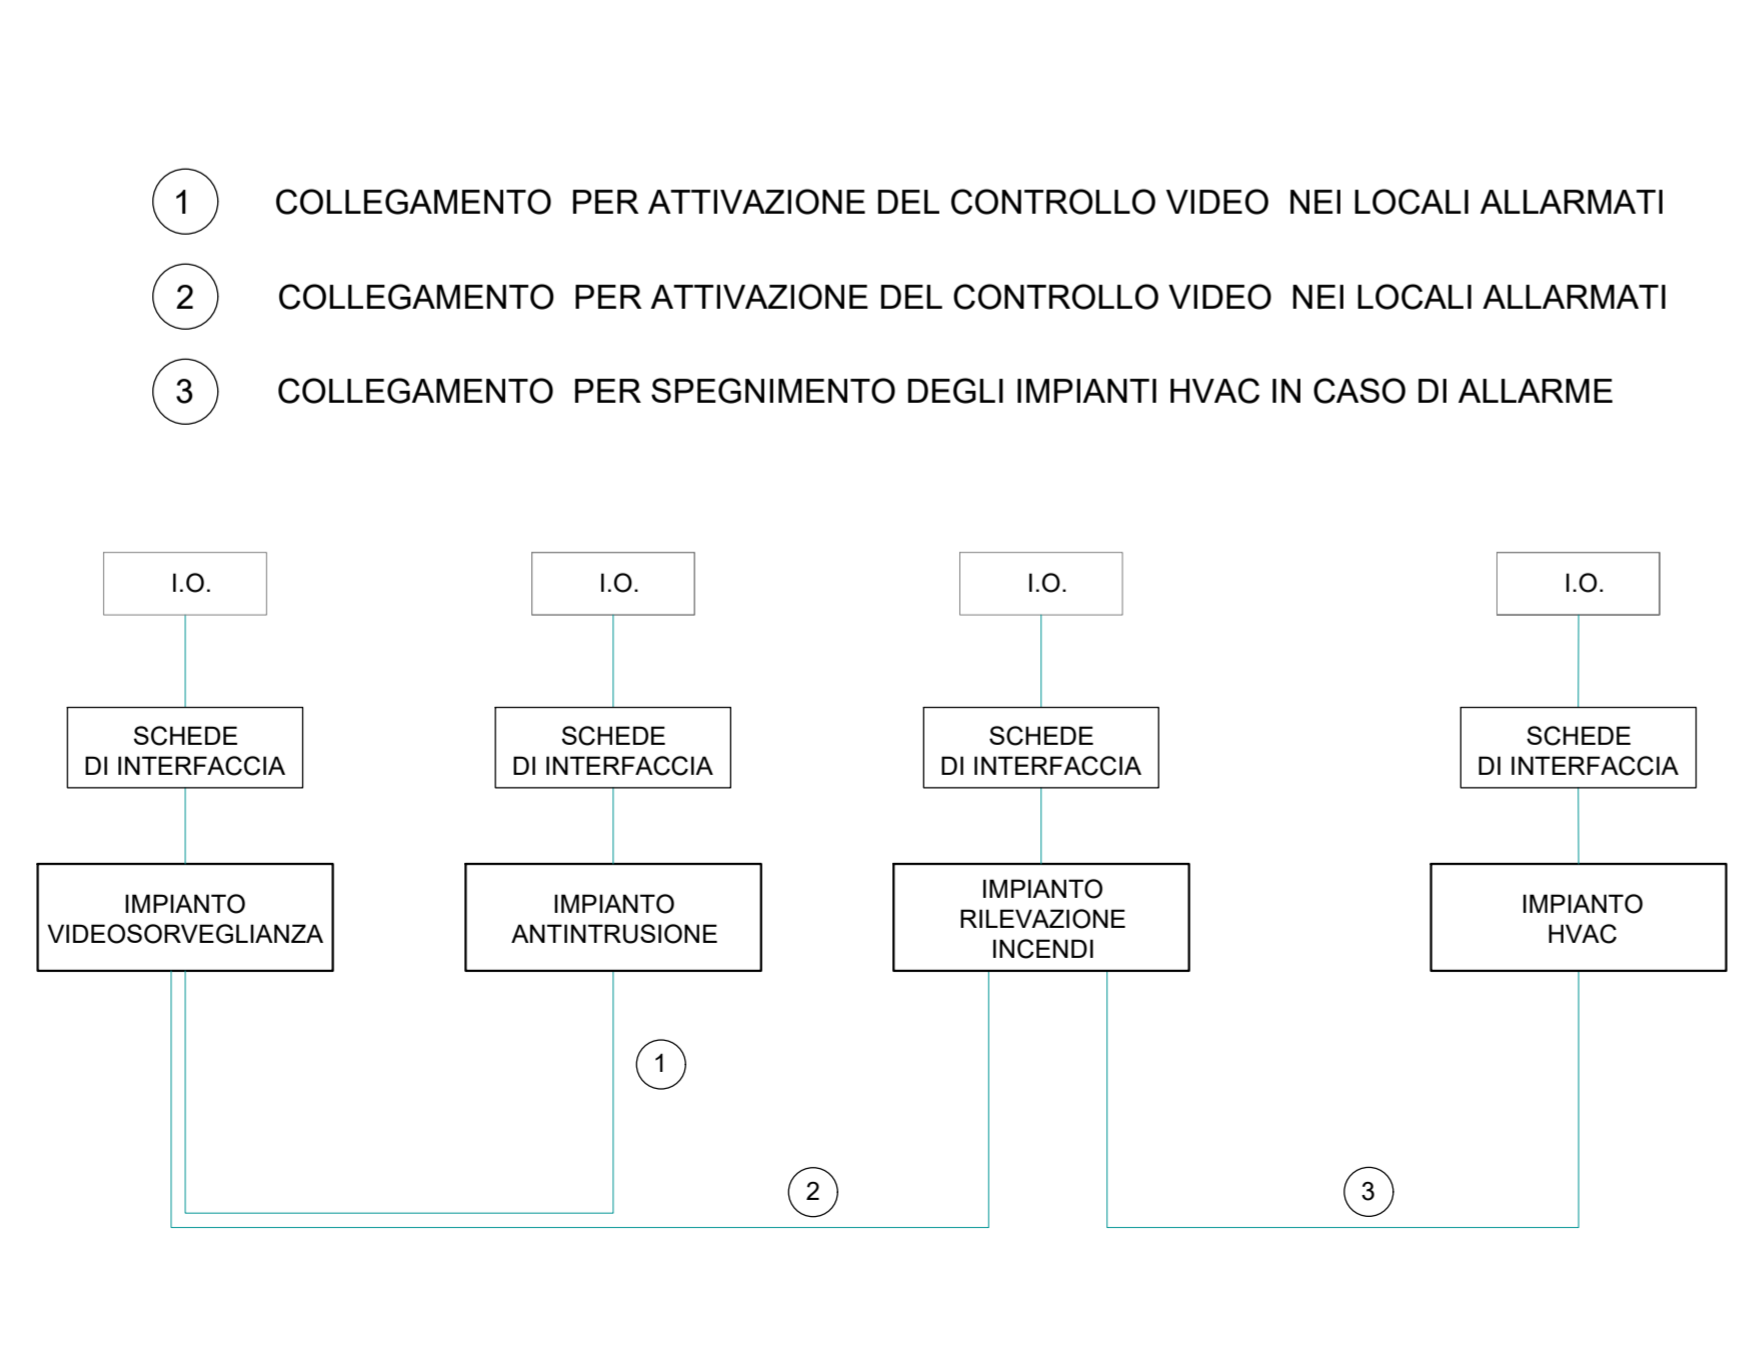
1 COLLEGAMENTO PER ATTIVAZIONE DEL CONTROLLO VIDEO NEI LOCALI ALLARMATI

2 COLLEGAMENTO PER ATTIVAZIONE DEL CONTROLLO VIDEO NEI LOCALI ALLARMATI

3 COLLEGAMENTO PER SPEGNIMENTO DEGLI IMPIANTI HVAC IN CASO DI ALLARME

I.O.

SCHEDE DI INTERFACCIA

IMPIANTO VIDEOSORVEGLIANZA

I.O.

SCHEDE DI INTERFACCIA

IMPIANTO ANTINTRUSIONE

I.O.

SCHEDE DI INTERFACCIA

IMPIANTO RILEVAZIONE INCENDI

I.O.

SCHEDE DI INTERFACCIA

IMPIANTO HVAC

1

2

3